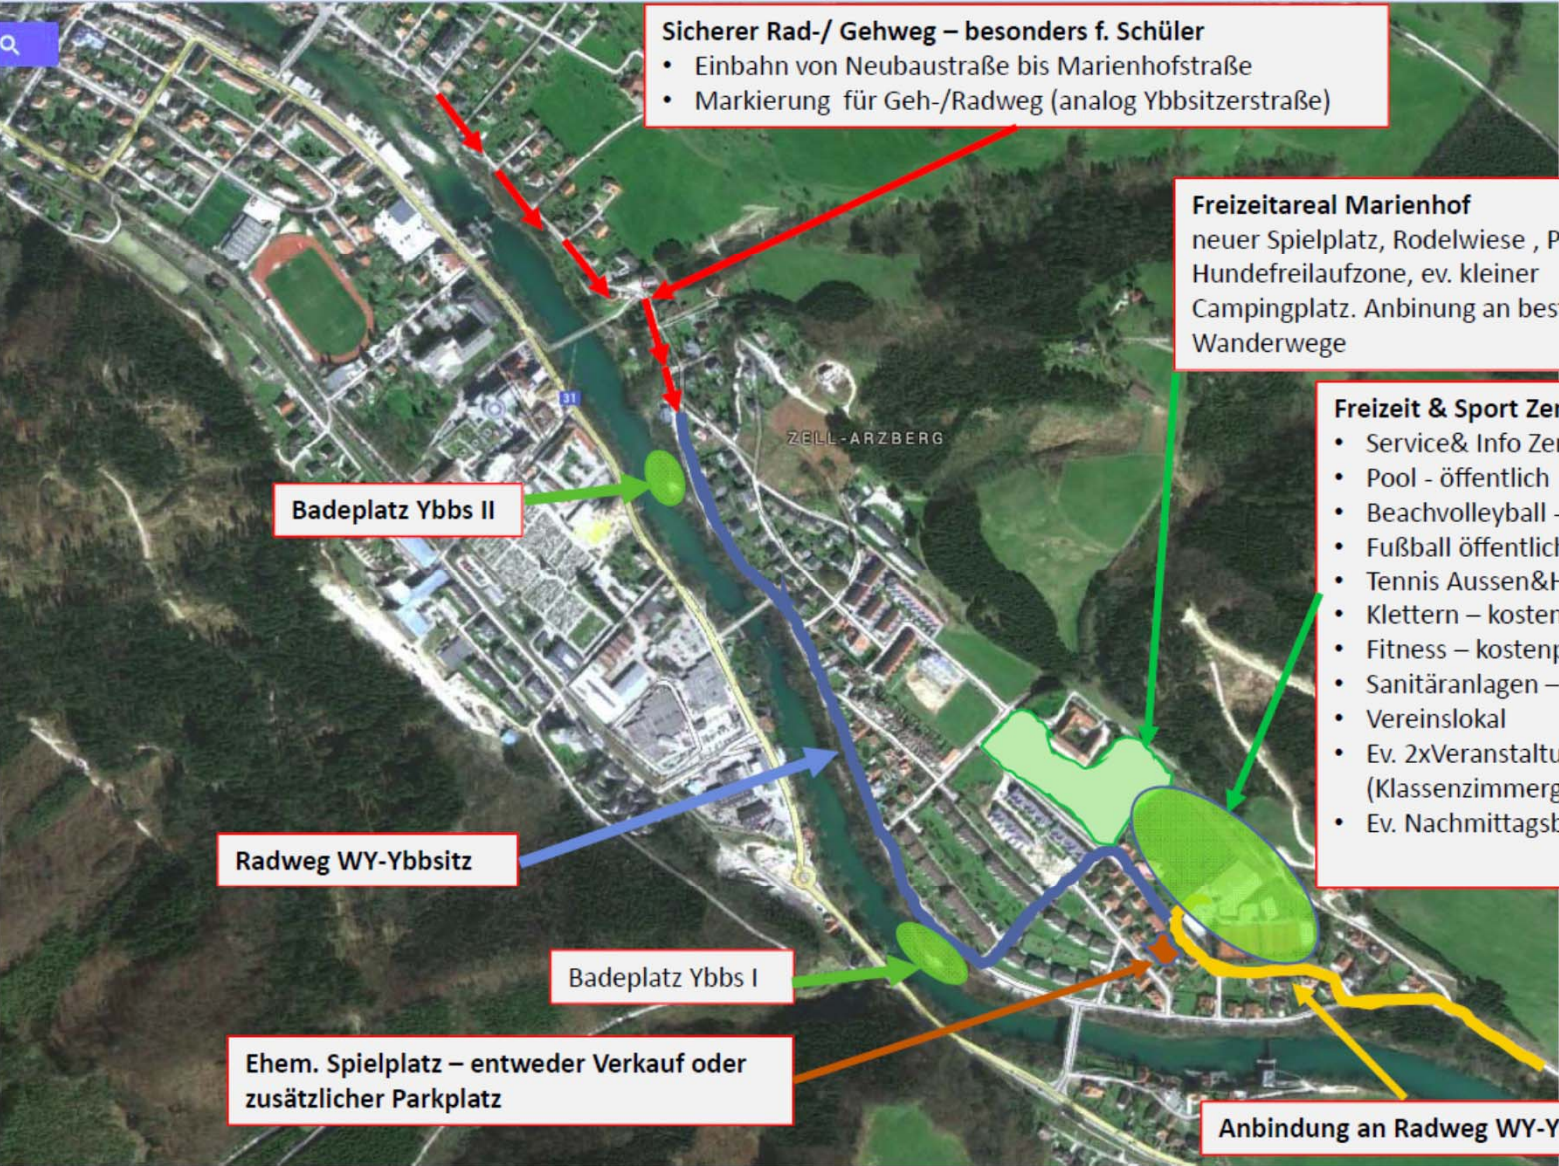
Sicherer Rad-/ Gehweg – besonders f. Schüler
• Einbahn von Neubaustraße bis Marienhofstraße
• Markierung für Geh-/Radweg (analog Ybbsitzerstraße)

Freizeitareal Marienhof
neuer Spielplatz, Rodelwiese , P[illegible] Hundefreilaufzone, ev. kleiner Campingplatz. Anbinung an bes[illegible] Wanderwege

Freizeit & Sport Ze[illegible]
• Service& Info Ze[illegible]
• Pool - öffentlich
• Beachvolleyball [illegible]
• Fußball öffentlic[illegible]
• Tennis Aussen&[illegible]
• Klettern – koste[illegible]
• Fitness – kosten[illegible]
• Sanitäranlagen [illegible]
• Vereinslokal
• Ev. 2xVeranstalt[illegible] (Klassenzimmer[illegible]
• Ev. Nachmittags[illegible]

31

ZELL-ARZBERG

Badeplatz Ybbs II

Radweg WY-Ybbsitz

Badeplatz Ybbs I

Ehem. Spielplatz – entweder Verkauf oder zusätzlicher Parkplatz

Anbindung an Radweg WY-Y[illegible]